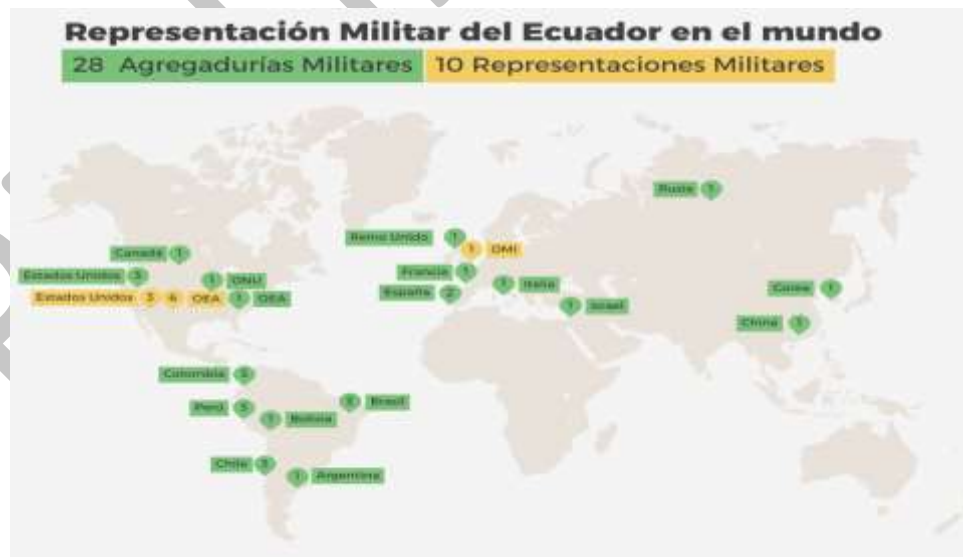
Representación Militar del Ecuador en el mundo

28 Agregadurías Militares 10 Representaciones Militares

Rusia 1

Reino Unido 1

1 OMI

Canadá 1

Estados Unidos 3

1 ONU

Estados Unidos 3 6 OEA 1 OEA

Francia 1

España 2

1 Italia

1 Israel

Corea 1

China 1

Colombia 2

Perú 3

1 Bolivia

1 Brasil

Chile 3

1 Argentina